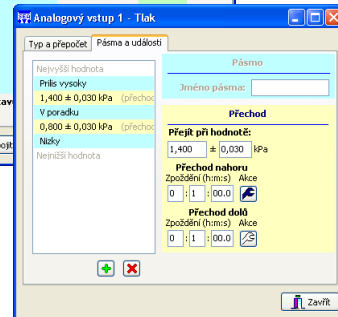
Analogový vstup 1 - Tlak

Typ a přepočet | Pásma a události

Nejvyšší hodnota
Príliš vysoký
1,400 ± 0,030 kPa (přechod
V poradku
0,800 ± 0,030 kPa (přechod
Nízky
Nejnižší hodnota

Pásmo
Jméno pásma:

Přechod
Přejít při hodnotě:
1,400 ± 0,030 kPa

Přechod nahoru
Zpoždění (h:m:s) Akce
0 : 1 : 00.0

Přechod dolů
Zpoždění (h:m:s) Akce
0 : 1 : 00.0

Zavřít

zav
ojit